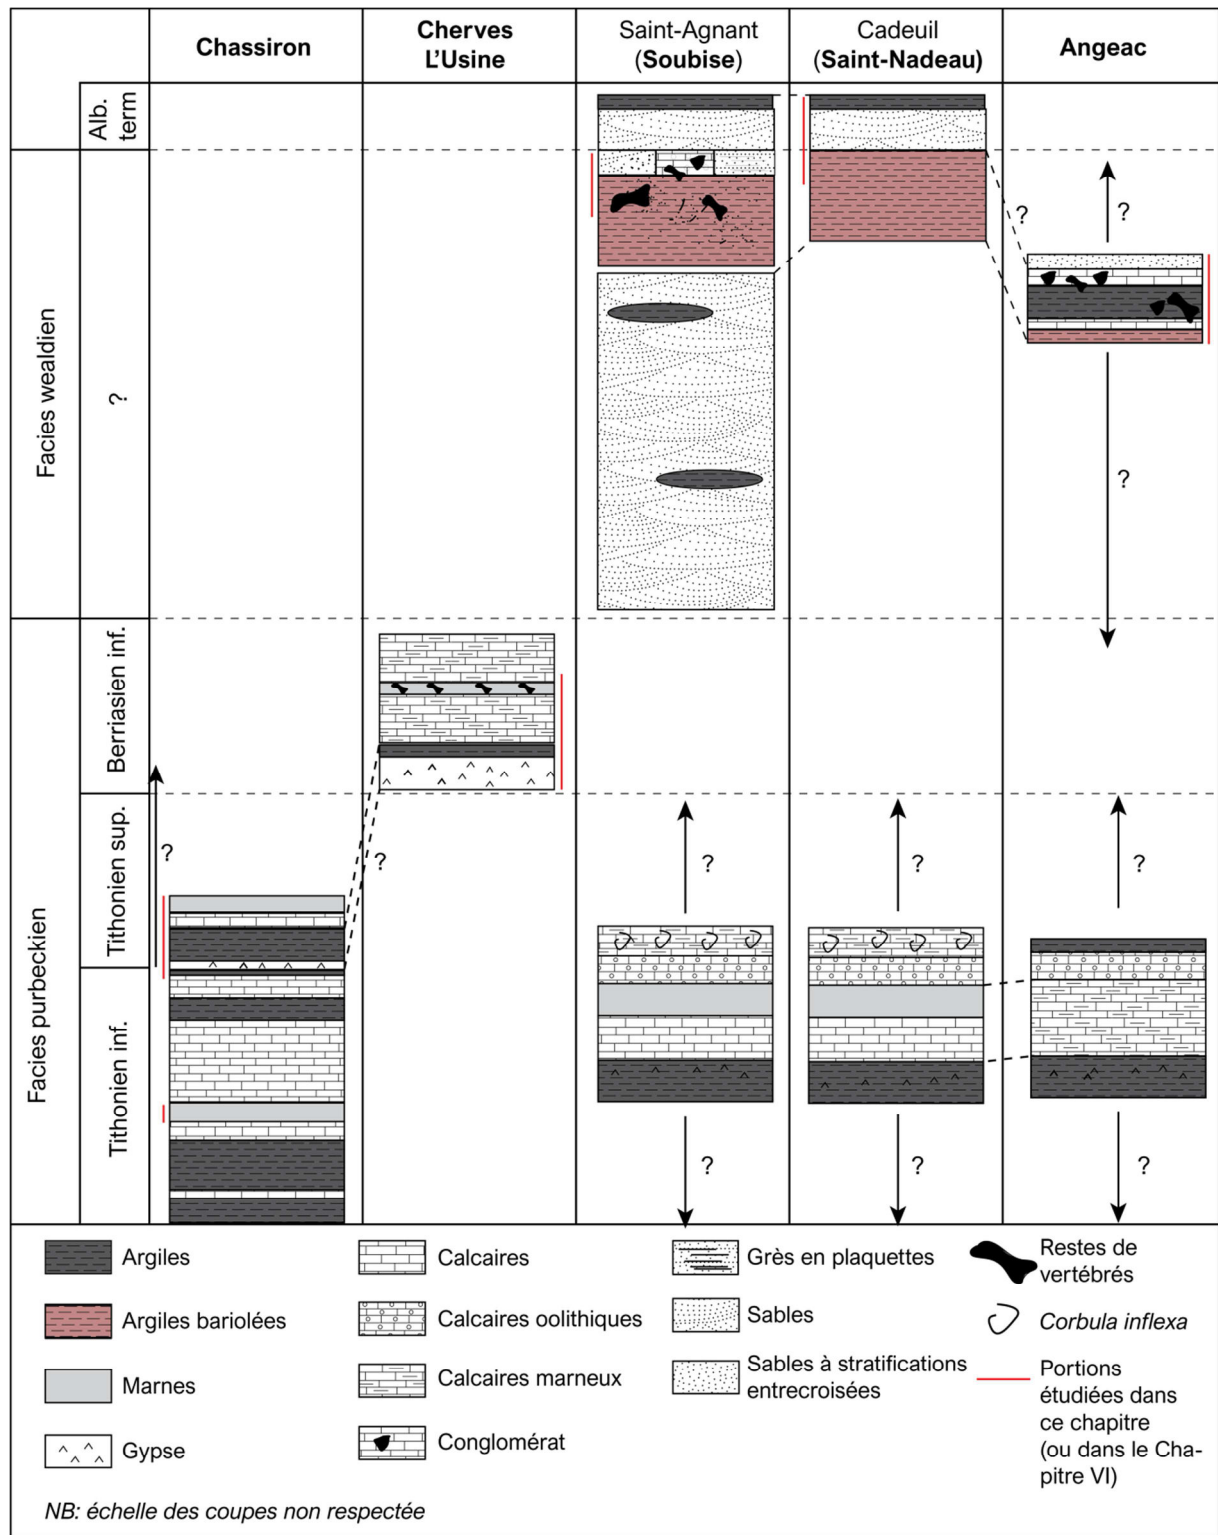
| | | Chassiron | Cherves L'Usine | Saint-Agnant (Soubise) | Cadeuil (Saint-Nadeau) | Angeac |
|---|---|---|---|---|---|---|
| | Alb. term | | | | | |
| Facies wealdien | ? | | | | ? | ? ? ? |
| Facies purbeckien | Berriasien inf. | | | | | |
| | Tithonien sup. | ? | ? | ? | ? | ? |
| | Tithonien inf. | | | ? | ? | ? |

Argiles
Argiles bariolées
Marnes
Gypse
Calcaires
Calcaires oolithiques
Calcaires marneux
Conglomérat
Grès en plaquettes
Sables
Sables à stratifications entrecroisées
Restes de vertébrés
Corbula inflexa
Portions étudiées dans ce chapitre (ou dans le Chapitre VI)

NB: échelle des coupes non respectée